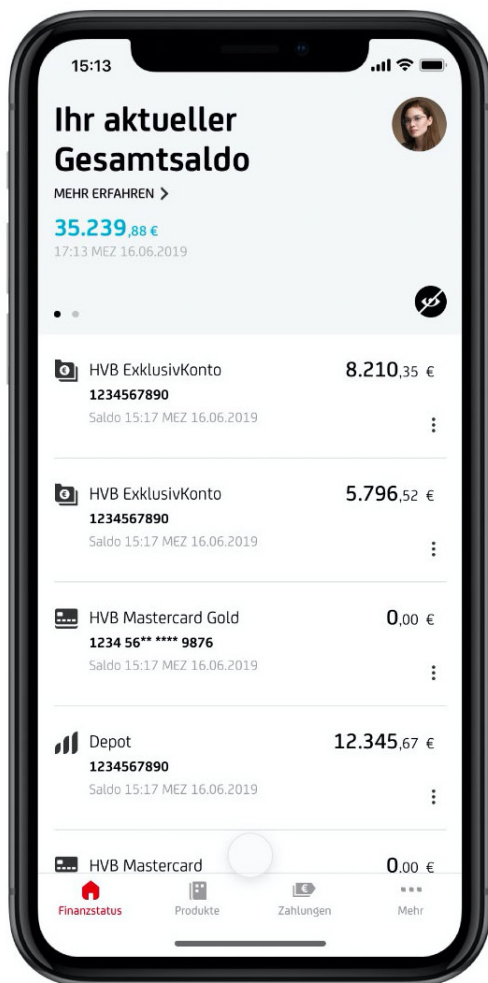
15:13

Ihr aktueller Gesamtsaldo

MEHR ERFAHREN >

35.239,88 €
17:13 MEZ 16.06.2019

HVB ExklusivKonto
1234567890
Saldo 15:17 MEZ 16.06.2019
8.210,35 €

HVB ExklusivKonto
1234567890
Saldo 15:17 MEZ 16.06.2019
5.796,52 €

HVB Mastercard Gold
1234 56** **** 9876
Saldo 15:17 MEZ 16.06.2019
0,00 €

Depot
1234567890
Saldo 15:17 MEZ 16.06.2019
12.345,67 €

HVB Mastercard
0,00 €

Finanzstatus
Produkte
Zahlungen
Mehr